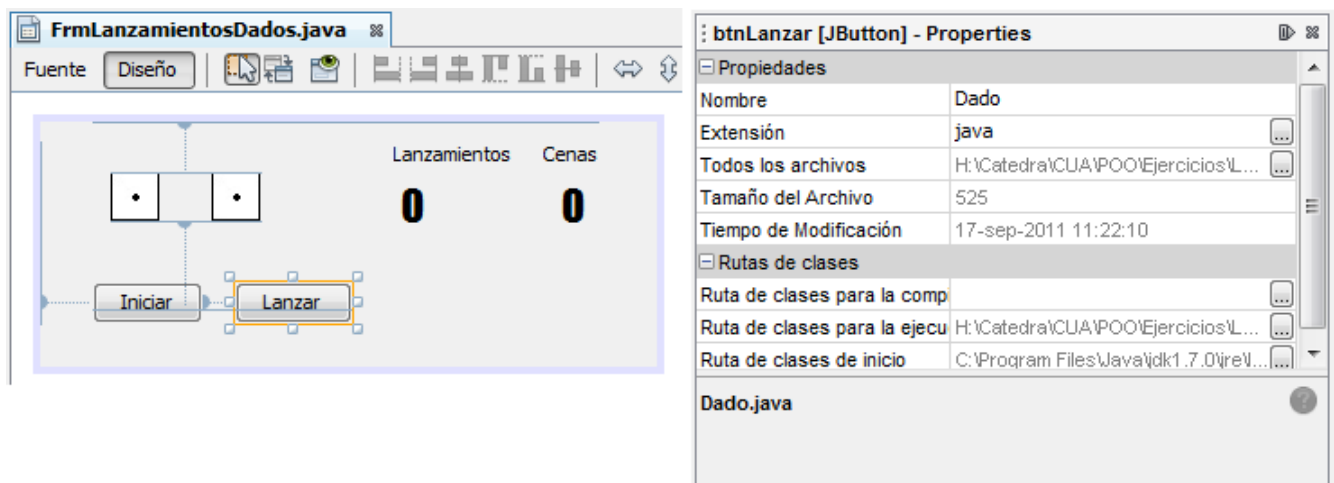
FrmLanzamientosDados.java

Fuente Diseño

Lanzamientos Cenas

0 0

Iniciar Lanzar

btnLanzar [JButton] - Properties

Propiedades

| | |
|---|---|
| Nombre | Dado |
| Extensión | java |
| Todos los archivos | H:\Catedra\CUA\POO\Ejercicios\L... |
| Tamaño del Archivo | 525 |
| Tiempo de Modificación | 17-sep-2011 11:22:10 |

Rutas de clases

| | |
|---|---|
| Ruta de clases para la comp | |
| Ruta de clases para la ejecu | H:\Catedra\CUA\POO\Ejercicios\L... |
| Ruta de clases de inicio | C:\Program Files\Java\jdk1.7.0\jre\... |

Dado.java